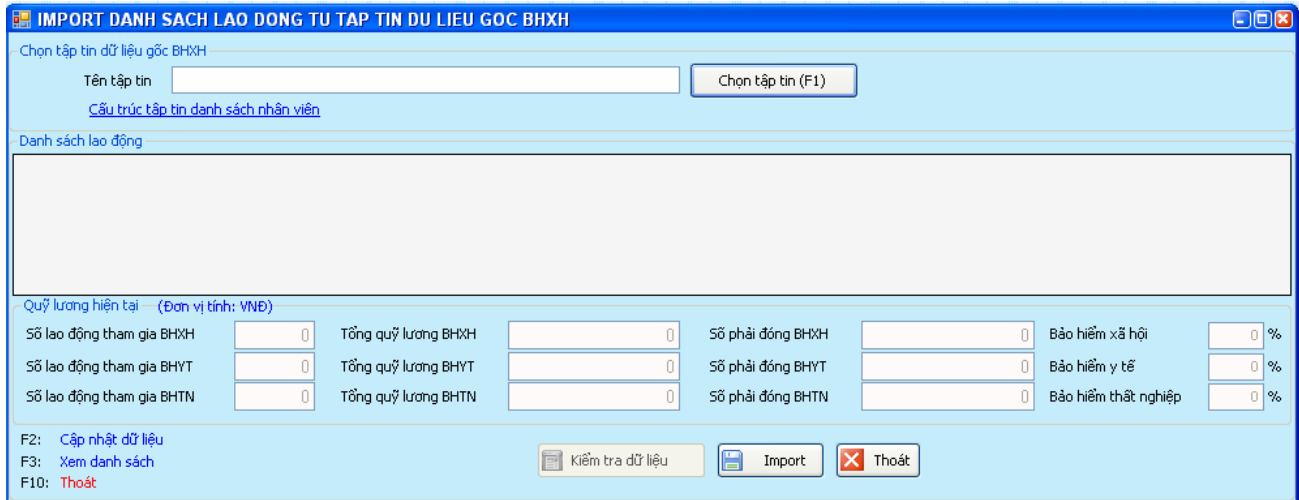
IMPORT DANH SACH LAO DONG TU TAP TIN DU LIEU GOC BHXH

Chọn tập tin dữ liệu gốc BHXH

Tên tập tin

Chọn tập tin (F1)

Cấu trúc tập tin danh sách nhân viên

Danh sách lao động

Quỹ lương hiện tại (Đơn vị tính: VNĐ)

| | | | | | | | |
|---|---|---|---|---|---|---|---|
| Số lao động tham gia BHXH | 0 | Tổng quỹ lương BHXH | 0 | Số phải đóng BHXH | 0 | Bảo hiểm xã hội | 0 % |
| Số lao động tham gia BHYT | 0 | Tổng quỹ lương BHYT | 0 | Số phải đóng BHYT | 0 | Bảo hiểm y tế | 0 % |
| Số lao động tham gia BHTN | 0 | Tổng quỹ lương BHTN | 0 | Số phải đóng BHTN | 0 | Bảo hiểm thất nghiệp | 0 % |

F2: Cập nhật dữ liệu
F3: Xem danh sách
F10: Thoát

Kiểm tra dữ liệu
Import
Thoát